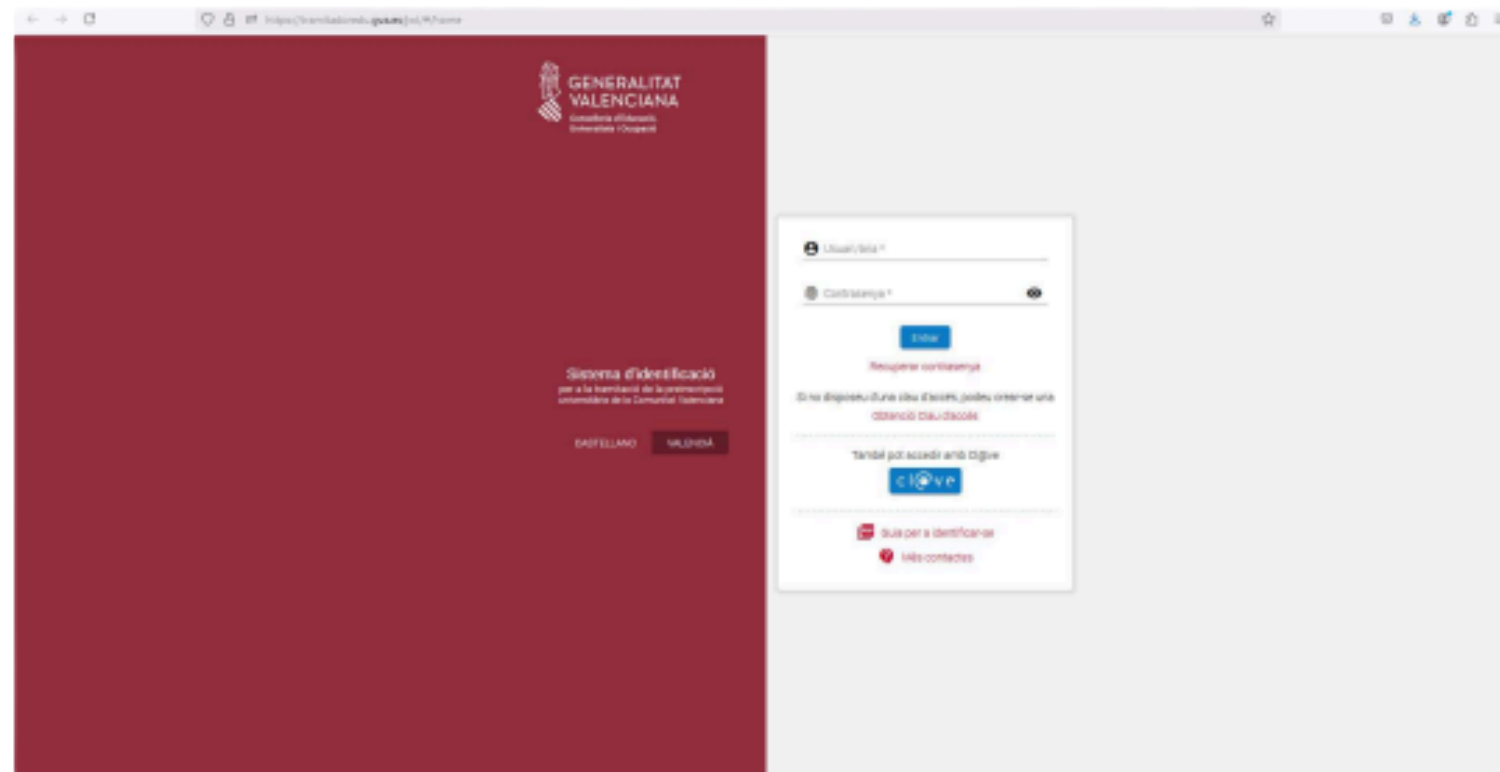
https://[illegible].gva.es/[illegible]

GENERALITAT VALENCIANA

Conselleria d'Educació, Universitats i Ocupació

Sistema d'identificació

per a la tramitació de la preinscripció universitària de la Comunitat Valenciana

CASTELLANO VALENCIÀ

Usuari/ària *

Contrasenya *

Entrar

Recuperar contrasenya

Si no disposeu d'una clau d'accés, podeu crear-se una

Obtenció clau d'accés

També pot accedir amb Cl@ve

cl@ve

Guia per a identificar-se

Més contactes